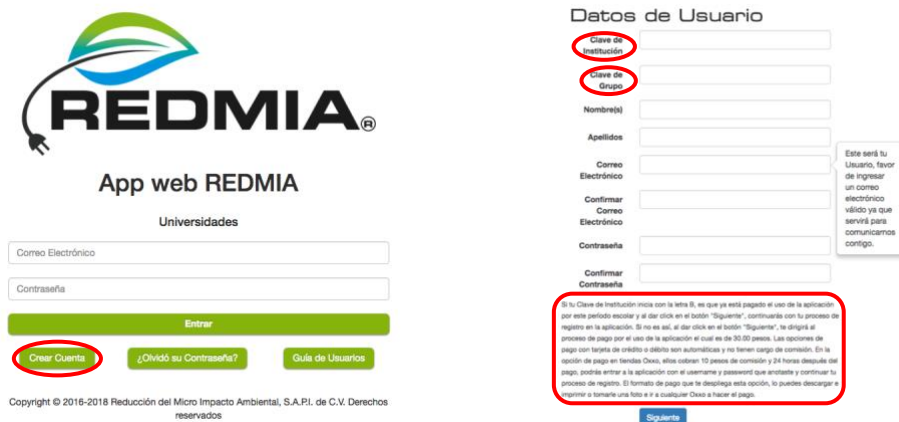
REDMIA®

App web REDMIA

Universidades

Correo Electrónico

Contraseña

Entrar

Crear Cuenta

¿Olvidó su Contraseña?

Guía de Usuarios

Copyright © 2016-2018 Reducción del Micro Impacto Ambiental, S.A.P.I. de C.V. Derechos reservados

Datos de Usuario

Clave de Institución

Clave de Grupo

Nombre(s)

Apellidos

Correo Electrónico

Confirmar Correo Electrónico

Contraseña

Confirmar Contraseña

Este será tu Usuario, favor de ingresar un correo electrónico válido ya que servirá para comunicarnos contigo.

Si tu Clave de Institución inicia con la letra B, es que ya está pagado el uso de la aplicación por este periodo escolar y al dar click en el botón "Siguiente", continuarás con tu proceso de registro en la aplicación. Si no es así, al dar click en el botón "Siguiente", te dirigirá al proceso de pago por el uso de la aplicación el cual es de 30.00 pesos. Las opciones de pago con tarjeta de crédito o débito son automáticas y no tienen cargo de comisión. En la opción de pago en tiendas Oxxo, ellos cobran 10 pesos de comisión y 24 horas después del pago, podrás entrar a la aplicación con el username y password que anotaste y continuar tu proceso de registro. El formato de pago que te despliega esta opción, lo puedes descargar e imprimir o tomarle una foto e ir a cualquier Oxxo a hacer el pago.

Siguiente